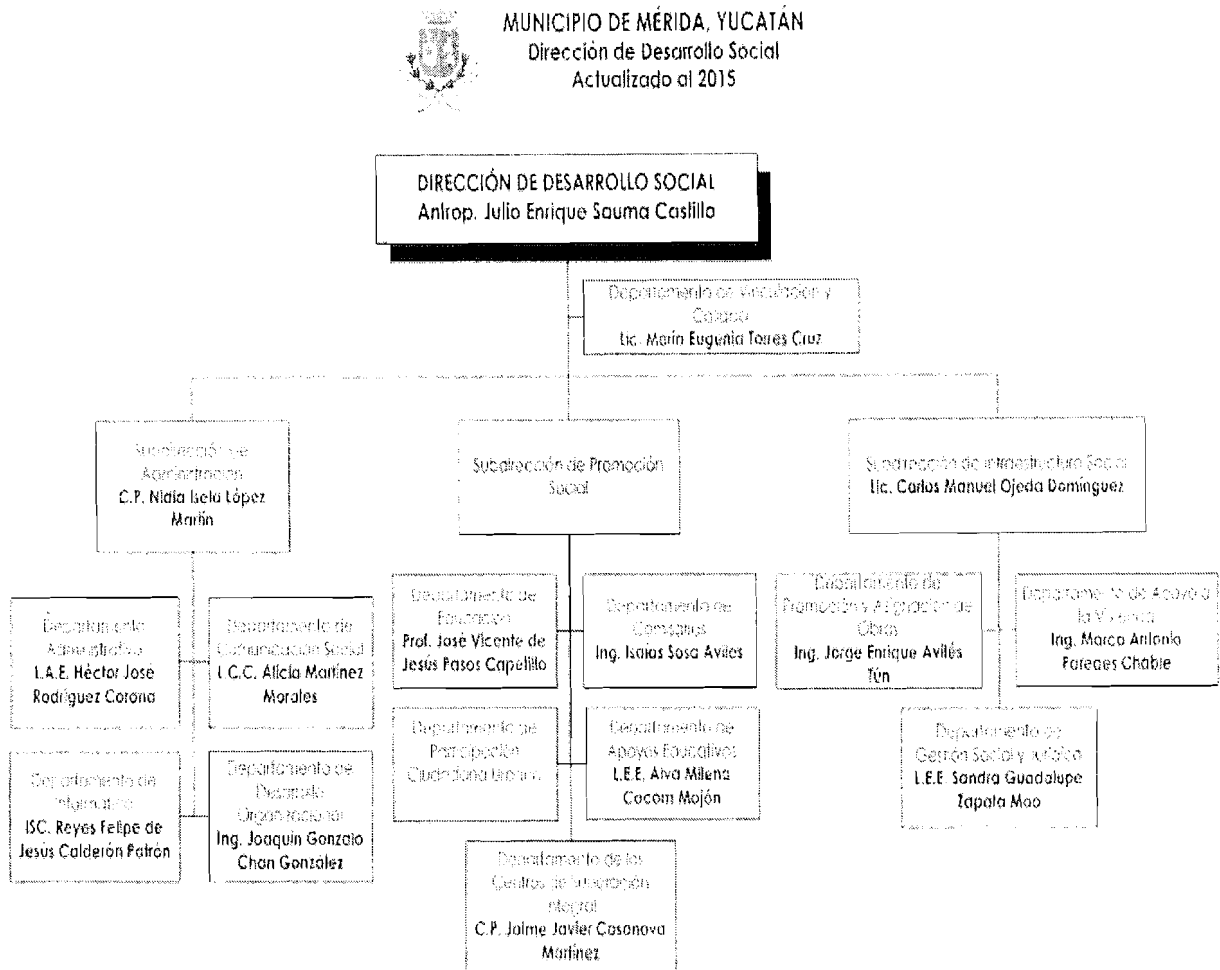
MUNICIPIO DE MÉRIDA, YUCATÁN
Dirección de Desarrollo Social
Actualizado al 2015

DIRECCIÓN DE DESARROLLO SOCIAL
Antrop. Julio Enrique Sauma Castillo

Departamento de Vinculación y Enlace
Lic. María Eugenia Torres Cruz

Subdirección de Administración
C.P. Nidia Isela López Martín

Subdirección de Promoción Social

Subdirección de Infraestructura Social
Lic. Carlos Manuel Ojeda Domínguez

Departamento Administrativo
L.A.E. Héctor José Rodríguez Corona

Departamento de Comunicación Social
L.C.C. Alicia Martínez Morales

Departamento de Informática
ISC. Reyes Felipe de Jesús Calderón Patrón

Departamento de Desarrollo Organizacional
Ing. Joaquín Gonzalo Chan González

Departamento de Educación
Prof. José Vicente de Jesús Pasos Capetillo

Departamento de Comisarías
Ing. Isaías Sosa Avilés

Departamento de Participación Ciudadana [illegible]

Departamento de Apoyos Educativos
L.E.E. Alva Milena Cocom Mojón

Departamento de los Centros de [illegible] Integral
C.P. Jaime Javier Casanova Martínez

Departamento de Promoción y Aplicación de Obras
Ing. Jorge Enrique Avilés Tún

Departamento de Apoyo a la Vivienda
Ing. Marco Antonio Fareaes Chable

Departamento de Gestión Social y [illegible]
L.E.E. Sandra Guadalupe Zapata Mao